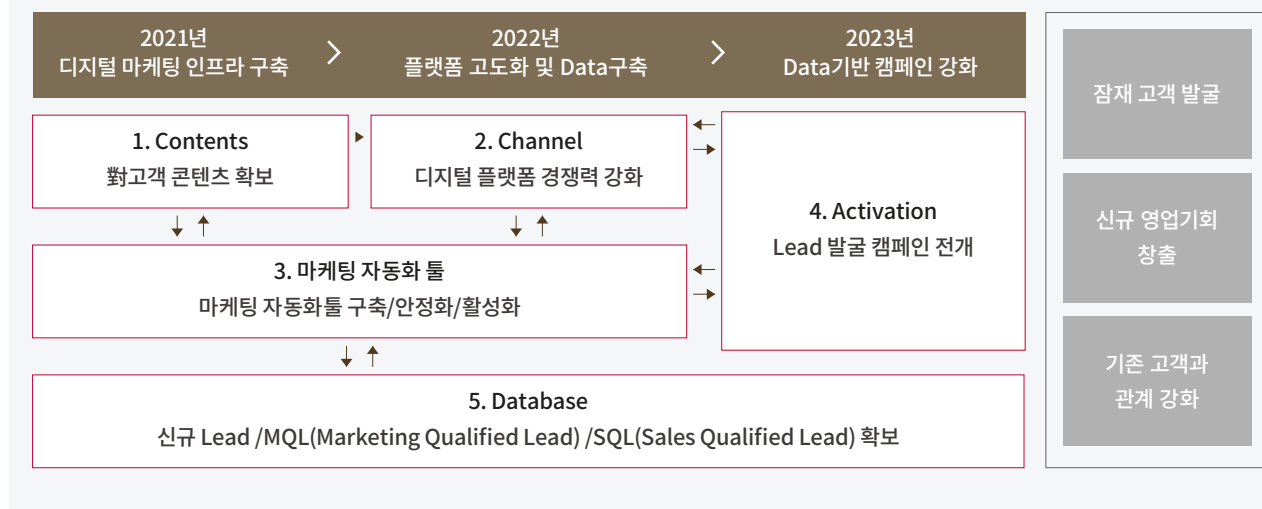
2021년
디지털 마케팅 인프라 구축

2022년
플랫폼 고도화 및 Data구축

2023년
Data기반 캠페인 강화

1. Contents
對고객 콘텐츠 확보

2. Channel
디지털 플랫폼 경쟁력 강화

4. Activation
Lead 발굴 캠페인 전개

3. 마케팅 자동화 툴
마케팅 자동화툴 구축/안정화/활성화

5. Database
신규 Lead /MQL(Marketing Qualified Lead) /SQL(Sales Qualified Lead) 확보

잠재 고객 발굴

신규 영업기회 창출

기존 고객과 관계 강화